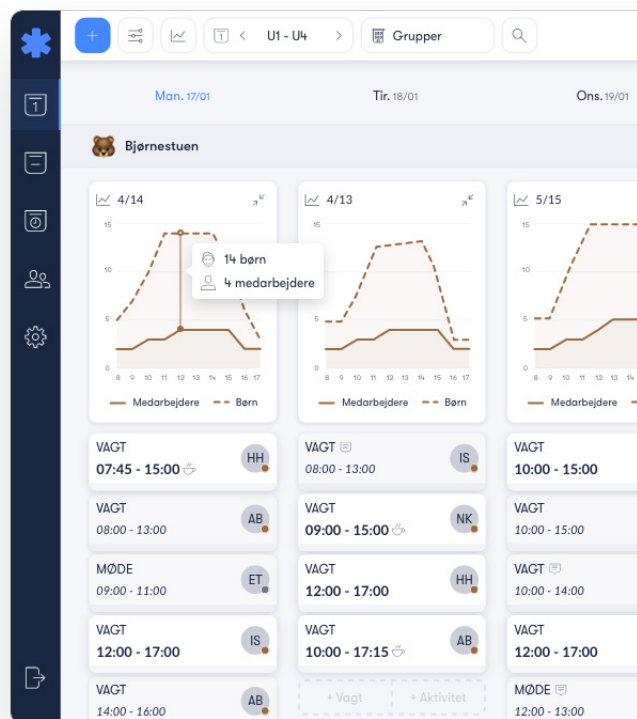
+ U1 - U4 Grupper

Man. 17/01 Tir. 18/01 Ons. 19/01

Bjørnestuen

4/14
15
10
5
0
8 9 10 11 12 13 14 15 16 17
14 børn
4 medarbejdere
Medarbejdere Børn

4/13
15
10
5
0
8 9 10 11 12 13 14 15 16 17
Medarbejdere Børn

5/15
15
10
5
0
8 9 10 11 12 13 14 15
Medarbejdere

VAGT
07:45 - 15:00
HH

VAGT
08:00 - 13:00
AB

MØDE
09:00 - 11:00
ET

VAGT
12:00 - 17:00
IS

VAGT
14:00 - 16:00
AB

VAGT
08:00 - 13:00
IS

VAGT
09:00 - 15:00
NK

VAGT
12:00 - 17:00
HH

VAGT
10:00 - 17:15
AB

+ Vagt + Aktivitet

VAGT
10:00 - 15:00

VAGT
10:00 - 15:00

VAGT
10:00 - 14:00

VAGT
12:00 - 17:00

MØDE
12:00 - 13:00